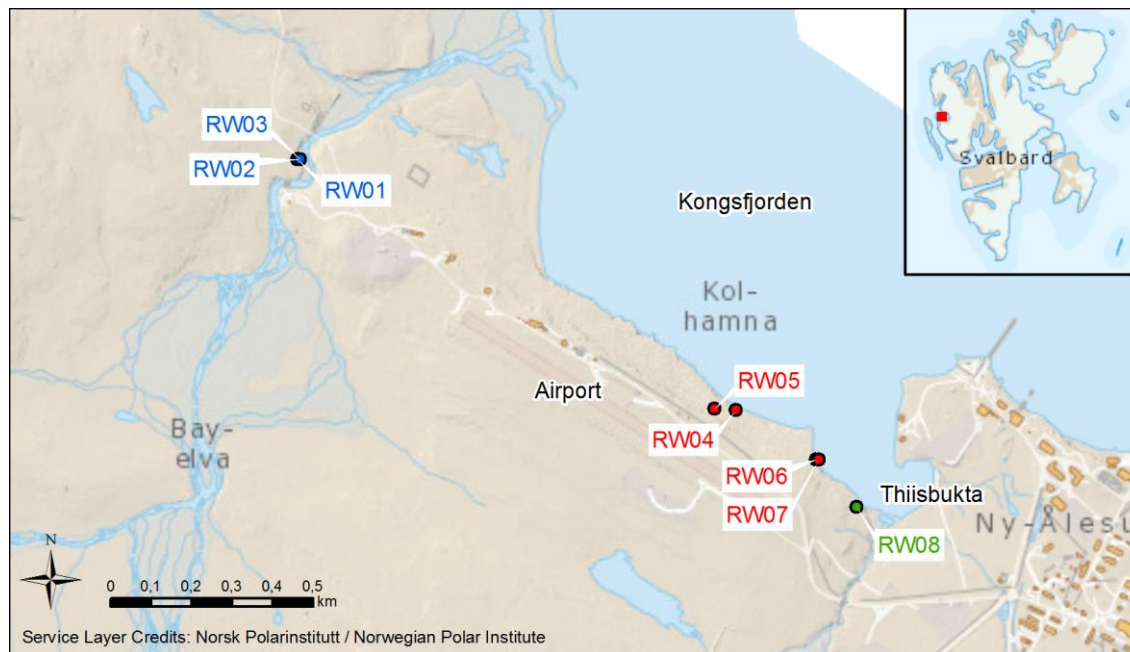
RW03
RW02
RW01
Svalbard
Kongsfjorden
Kol-
hamna
Airport
RW05
RW04
RW06
RW07
Thiisbukta
RW08
Ny-Ålesu
Bay-
elva
N
0 0,1 0,2 0,3 0,4 0,5
km
Service Layer Credits: Norsk Polarinstitutt / Norwegian Polar Institute